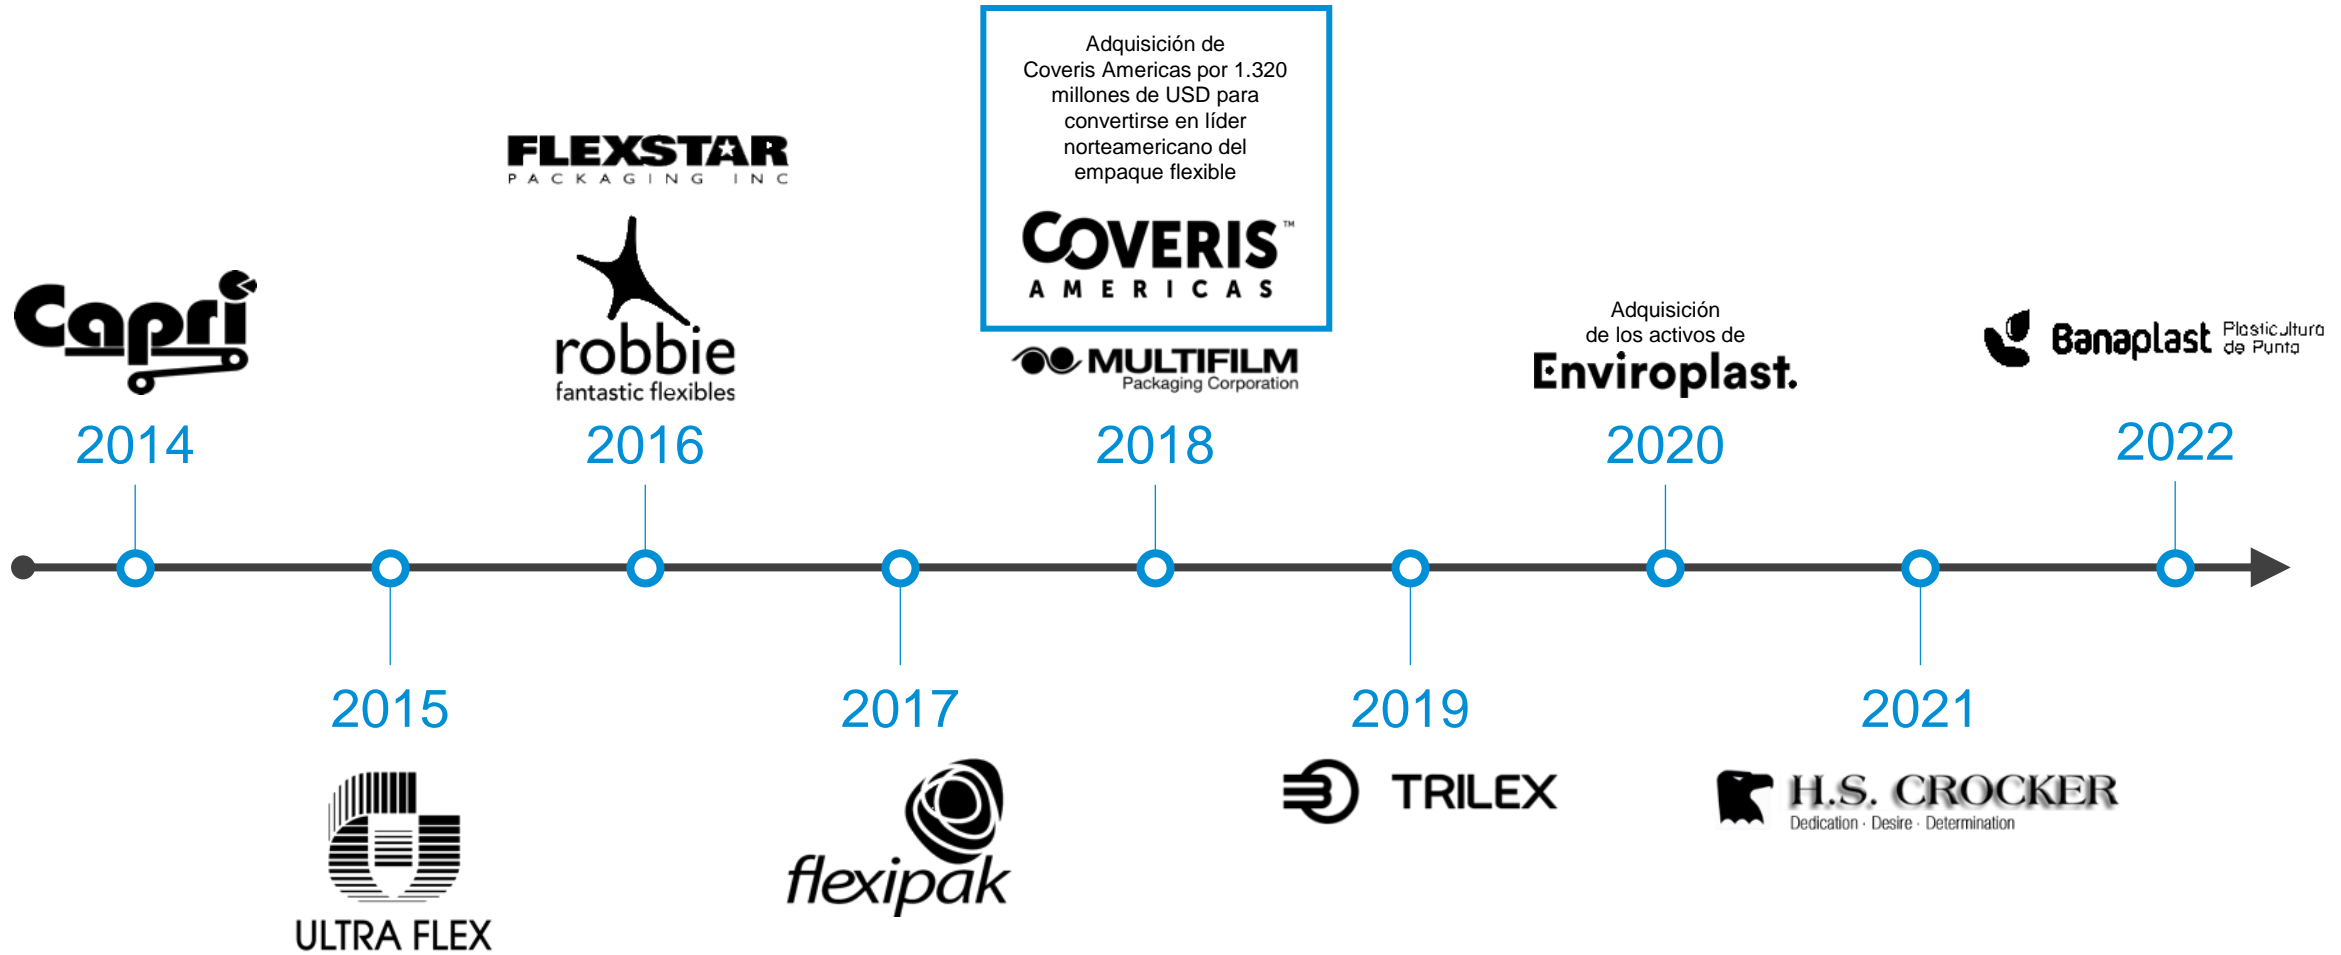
Capri

2014

FLEXSTAR
PACKAGING INC

robbie
fantastic flexibles

2016

Adquisición de Coveris Americas por 1.320 millones de USD para convertirse en líder norteamericano del empaque flexible

COVERIS™
AMERICAS

MULTIFILM
Packaging Corporation

2018

Adquisición de los activos de
Enviroplast.

2020

Banaplast Plasticultura de Punta

2022

2015

ULTRA FLEX

2017

flexipak

2019

TRILEX

2021

H.S. CROCKER
Dedication · Desire · Determination